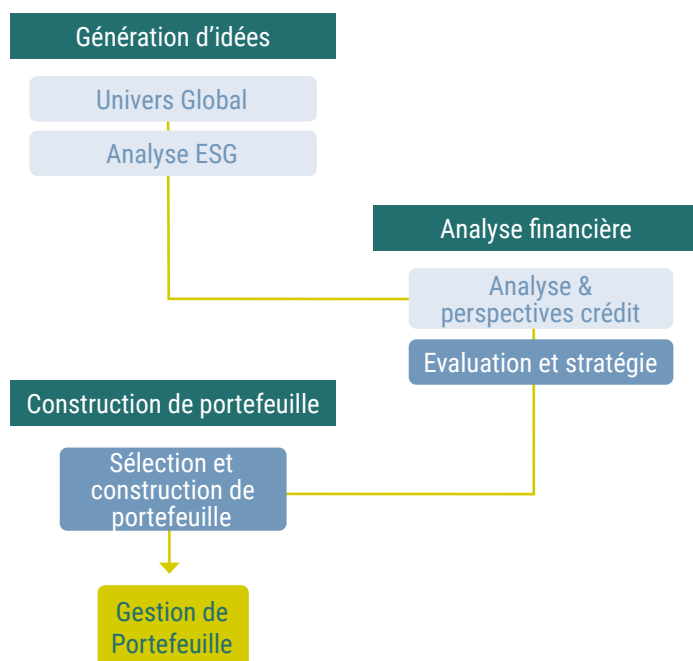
Génération d'idées

Univers Global

Analyse ESG

Analyse financière

Analyse & perspectives crédit

Evaluation et stratégie

Construction de portefeuille

Sélection et construction de portefeuille

Gestion de Portefeuille